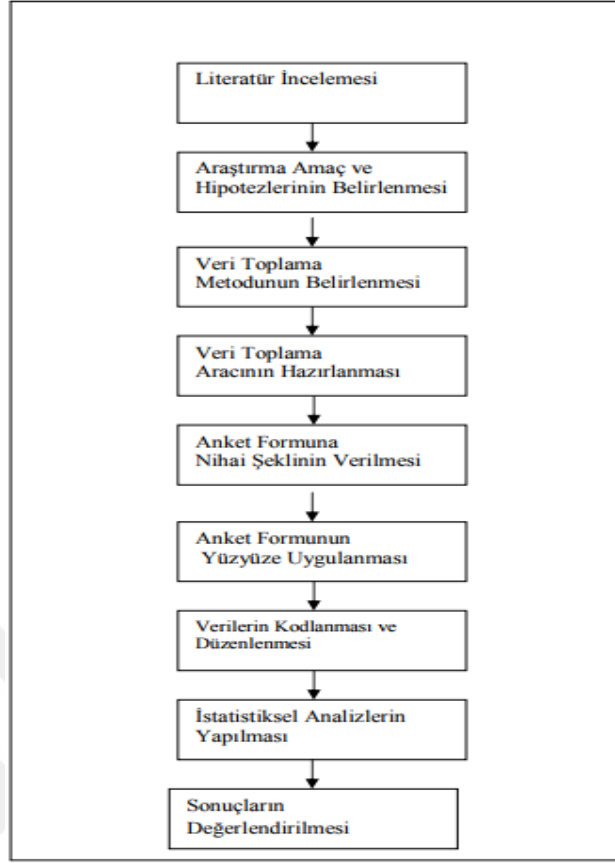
Literatür İncelemesi

Araştırma Amaç ve Hipotezlerinin Belirlenmesi

Veri Toplama Metodunun Belirlenmesi

Veri Toplama Aracının Hazırlanması

Anket Formuna Nihai Şeklinin Verilmesi

Anket Formunun Yüzyüze Uygulanması

Verilerin Kodlanması ve Düzenlenmesi

İstatistiksel Analizlerin Yapılması

Sonuçların Değerlendirilmesi